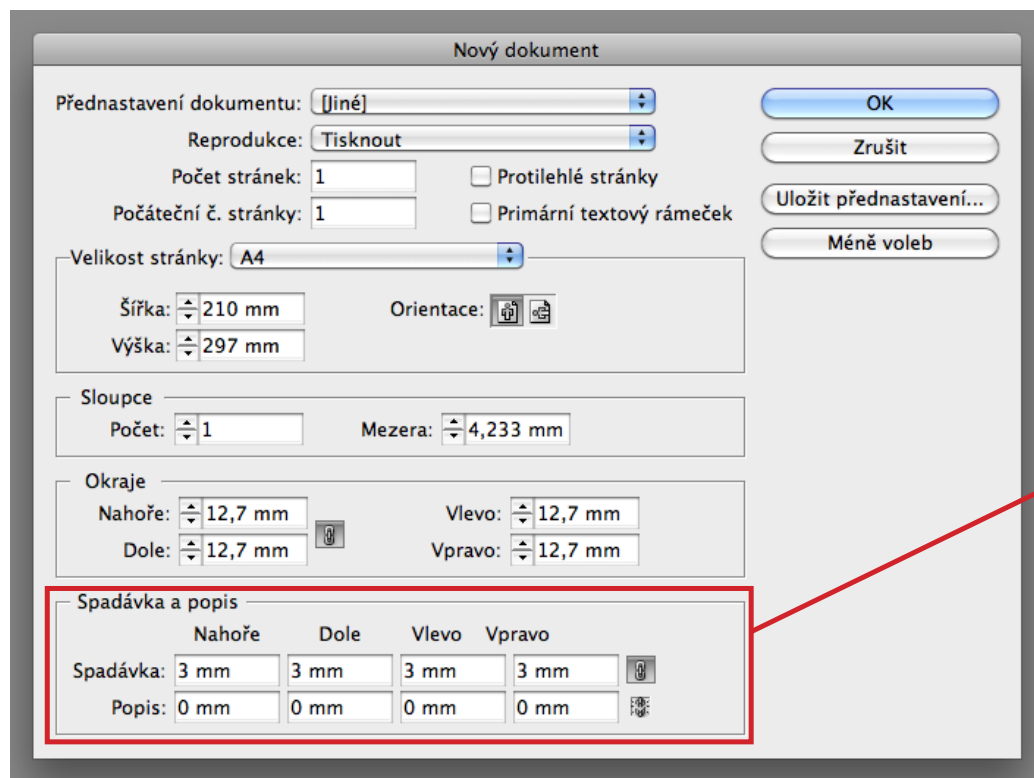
Nový dokument

Přednastavení dokumentu: [Jiné]

Reprodukce: Tisknout

Počet stránek: 1

Počáteční č. stránky: 1

Protilehlé stránky

Primární textový rámeček

OK

Zrušit

Uložit přednastavení...

Méně voleb

Velikost stránky: A4

Šířka: 210 mm

Výška: 297 mm

Orientace:

Sloupce

Počet: 1

Mezera: 4,233 mm

Okraje

Nahoře: 12,7 mm

Dole: 12,7 mm

Vlevo: 12,7 mm

Vpravo: 12,7 mm

Spadávka a popis

| | Nahoře | Dole | Vlevo | Vpravo |
|---|---|---|---|---|
| Spadávka: | 3 mm | 3 mm | 3 mm | 3 mm |
| Popis: | 0 mm | 0 mm | 0 mm | 0 mm |